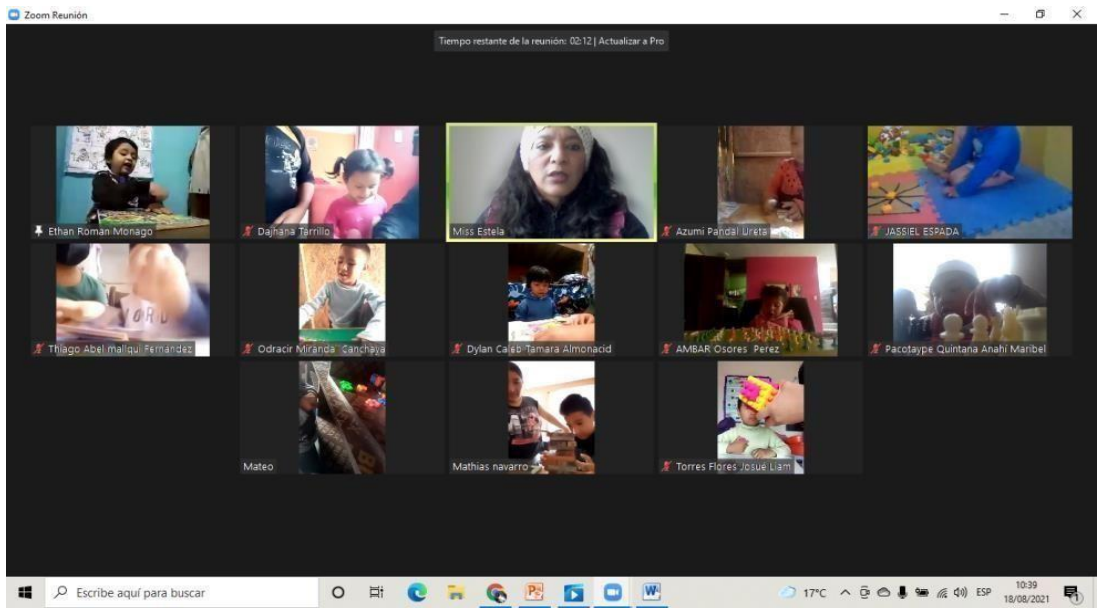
Zoom Reunión

Tiempo restante de la reunión: 02:12 | Actualizar a Pro

Ethan Roman Monago

Dajhana Terrillo

Miss Estela

Azumi Pandal Ureta

JASSIEL ESPADA

Thiago Abel mallqui Fernandez

Odracir Miranda Canchaya

Dylan Caleb Tamara Almonacid

AMBAR Osores Perez

Pacotaype Quintana Anahi Maribel

Mateo

Mathias navarro

Torres Flores Josue Liam

Escribe aquí para buscar

17°C

ESP

10:39
18/08/2021